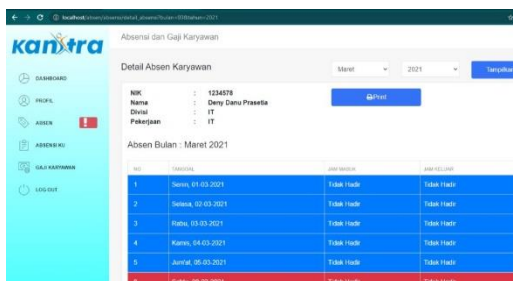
localhost/absen/absensi/detail_absensi?bulan=03&tahun=2021

kanxtra

DASHBOARD

PROFIL

ABSEN !

ABSENSI KU

GAJI KARYAWAN

LOG OUT

Absensi dan Gaji Karyawan

Detail Absen Karyawan

Maret

2021

Tampilkan

Print

NIK : 1234578
Nama : Deny Danu Prasetia
Divisi : IT
Pekerjaan : IT

Absen Bulan : Maret 2021

| NO | TANGGAL | JAM MASUK | JAM KELUAR |
|---|---|---|---|
| 1 | Senin, 01-03-2021 | Tidak Hadir | Tidak Hadir |
| 2 | Selasa, 02-03-2021 | Tidak Hadir | Tidak Hadir |
| 3 | Rabu, 03-03-2021 | Tidak Hadir | Tidak Hadir |
| 4 | Kamis, 04-03-2021 | Tidak Hadir | Tidak Hadir |
| 5 | Jum'at, 05-03-2021 | Tidak Hadir | Tidak Hadir |
| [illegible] | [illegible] | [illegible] | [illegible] |